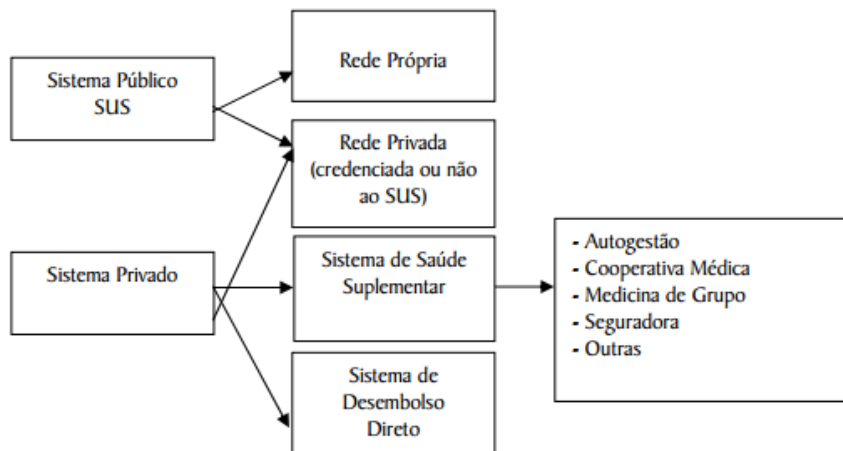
Sistema Público SUS

Rede Própria

Rede Privada (credenciada ou não ao SUS)

Sistema Privado

Sistema de Saúde Suplementar

- Autogestão
- Cooperativa Médica
- Medicina de Grupo
- Seguradora
- Outras

Sistema de Desembolso Direto